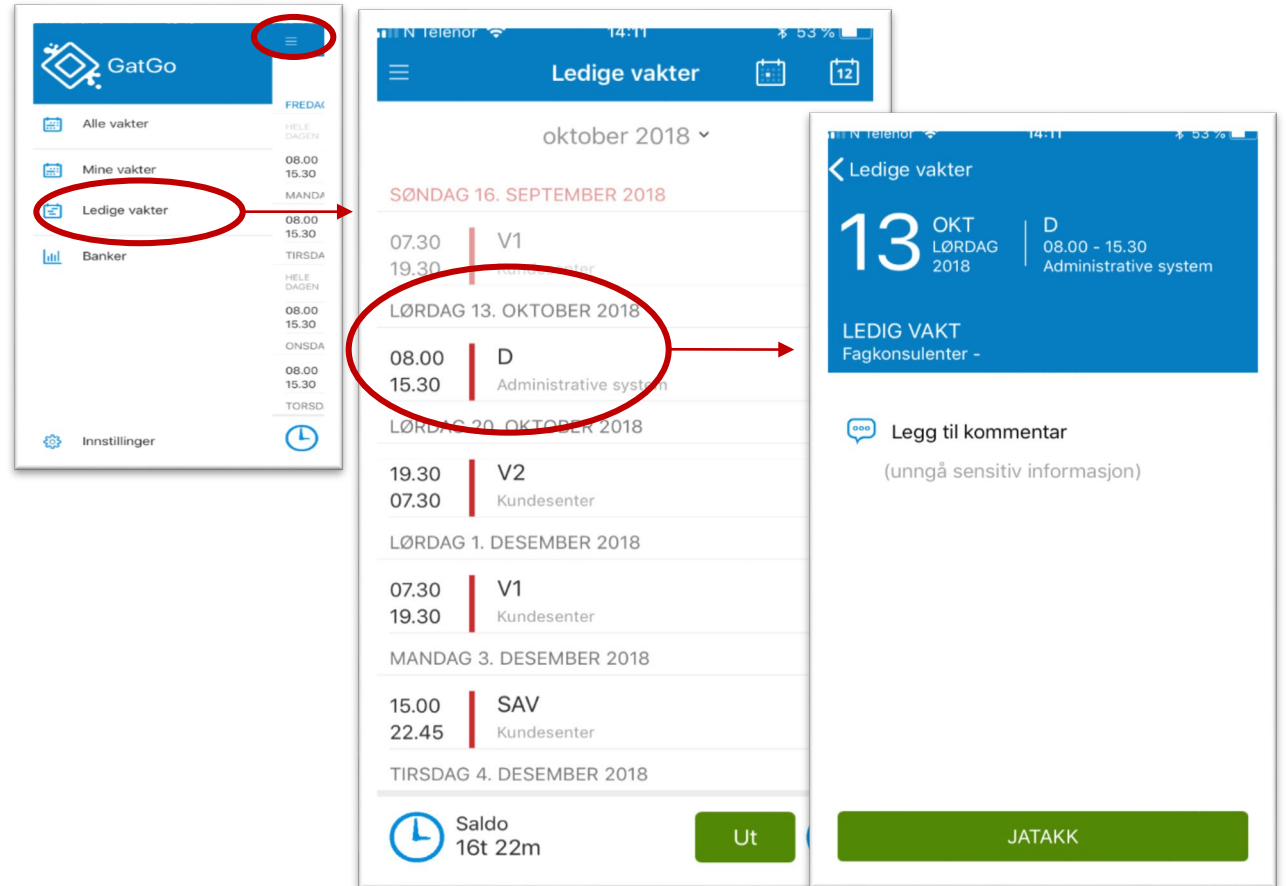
GatGo

FREDAG
HELE DAGEN
08.00
15.30
MANDA
08.00
15.30
TIRSDA
HELE DAGEN
08.00
15.30
ONSDA
08.00
15.30
TORSD

Alle vakter
Mine vakter
Ledige vakter
Banker
Innstillinger

N Telenor 14:11 53 %

Ledige vakter

12

oktober 2018

SØNDAG 16. SEPTEMBER 2018
07.30
19.30
V1
Kundesenter

LØRDAG 13. OKTOBER 2018
08.00
15.30
D
Administrative system

LØRDAG 20. OKTOBER 2018
19.30
07.30
V2
Kundesenter

LØRDAG 1. DESEMBER 2018
07.30
19.30
V1
Kundesenter

MANDAG 3. DESEMBER 2018
15.00
22.45
SAV
Kundesenter

TIRSDAG 4. DESEMBER 2018

Saldo
16t 22m
Ut

N Telenor 14:11 53 %
Ledige vakter
13 OKT LØRDAG 2018
D
08.00 - 15.30
Administrative system
LEDIG VAKT
Fagkonsulenter -

Legg til kommentar
(unngå sensitiv informasjon)

JATAKK